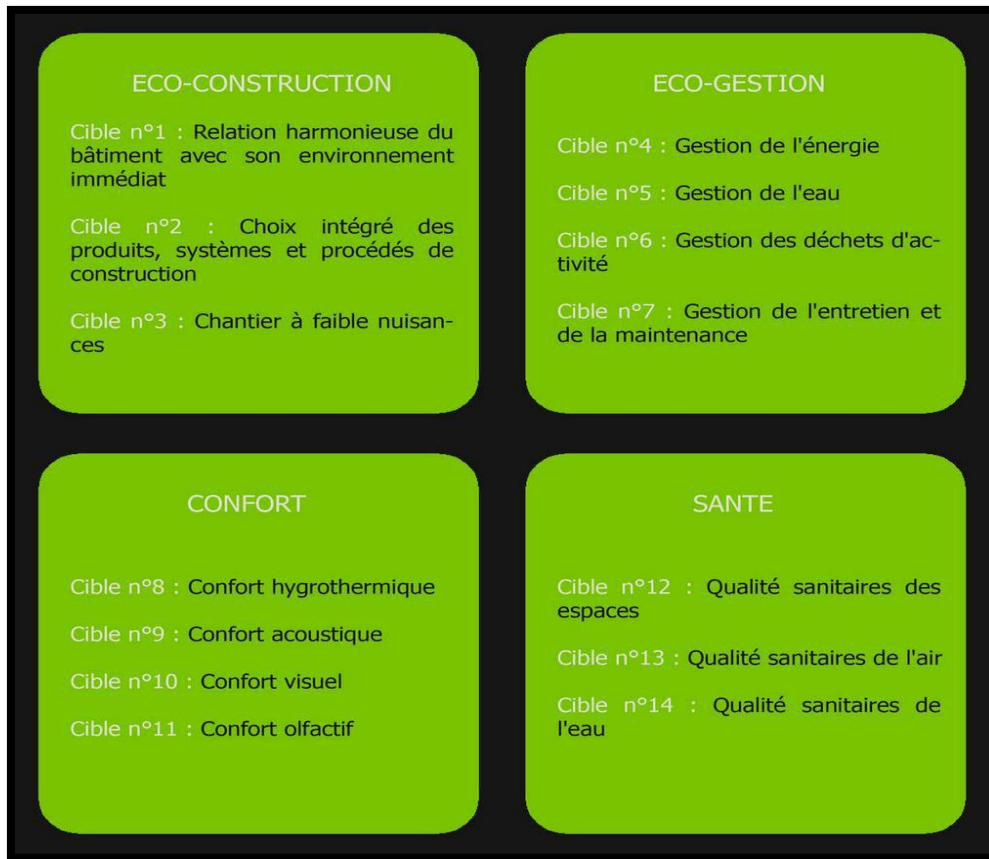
ECO-CONSTRUCTION

Cible n°1 : Relation harmonieuse du bâtiment avec son environnement immédiat

Cible n°2 : Choix intégré des produits, systèmes et procédés de construction

Cible n°3 : Chantier à faible nuisances

ECO-GESTION

Cible n°4 : Gestion de l'énergie

Cible n°5 : Gestion de l'eau

Cible n°6 : Gestion des déchets d'activité

Cible n°7 : Gestion de l'entretien et de la maintenance

CONFORT

Cible n°8 : Confort hygrothermique

Cible n°9 : Confort acoustique

Cible n°10 : Confort visuel

Cible n°11 : Confort olfactif

SANTE

Cible n°12 : Qualité sanitaires des espaces

Cible n°13 : Qualité sanitaires de l'air

Cible n°14 : Qualité sanitaires de l'eau